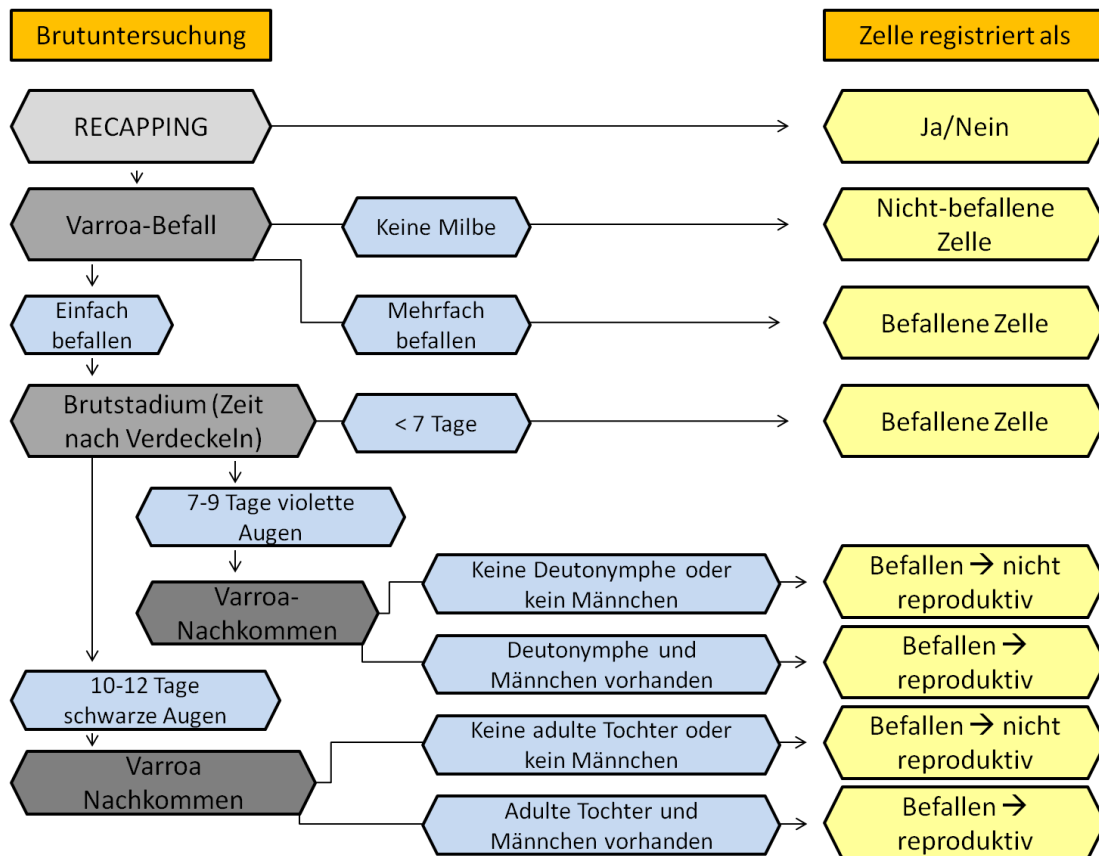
Brutuntersuchung

Zelle registriert als

RECAPPING

Ja/Nein

Varroa-Befall

Keine Milbe

Nicht-befallene Zelle

Einfach befallen

Mehrfach befallen

Befallene Zelle

Brutstadium (Zeit nach Verdeckeln)

< 7 Tage

Befallene Zelle

7-9 Tage violette Augen

Varroa-Nachkommen

Keine Deutonymphe oder kein Männchen

Befallen → nicht reproduktiv

Deutonymphe und Männchen vorhanden

Befallen → reproduktiv

10-12 Tage schwarze Augen

Varroa Nachkommen

Keine adulte Tochter oder kein Männchen

Befallen → nicht reproduktiv

Adulte Tochter und Männchen vorhanden

Befallen → reproduktiv